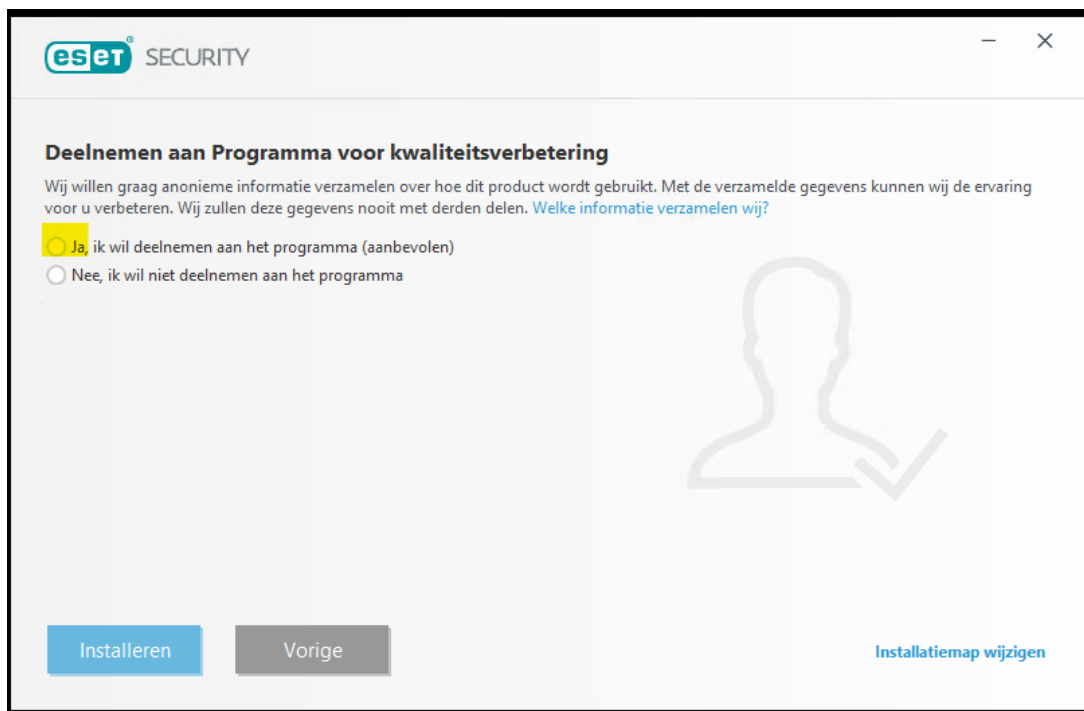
eset SECURITY

Deelnemen aan Programma voor kwaliteitsverbetering

Wij willen graag anonieme informatie verzamelen over hoe dit product wordt gebruikt. Met de verzamelde gegevens kunnen wij de ervaring voor u verbeteren. Wij zullen deze gegevens nooit met derden delen. Welke informatie verzamelen wij?

Ja, ik wil deelnemen aan het programma (aanbevolen)

Nee, ik wil niet deelnemen aan het programma

Installeren

Vorige

Installatiemap wijzigen